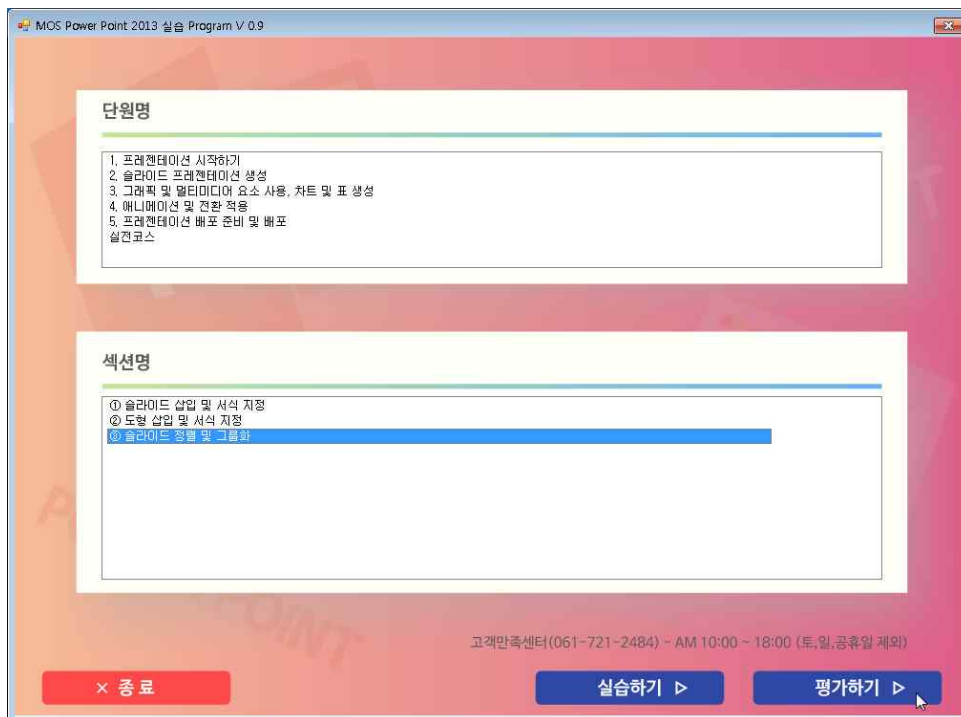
MOS Power Point 2013 실습 Program V 0.9

단원명

1. 프레젠테이션 시작하기
2. 슬라이드 프레젠테이션 생성
3. 그래픽 및 멀티미디어 요소 사용, 차트 및 표 생성
4. 애니메이션 및 전환 적용
5. 프레젠테이션 배포 준비 및 배포
실전코스

섹션명

① 슬라이드 삽입 및 서식 지정
② 도형 삽입 및 서식 지정
③ 슬라이드 정렬 및 그룹화

고객만족센터(061-721-2484) - AM 10:00 ~ 18:00 (토,일,공휴일 제외)

× 종 료

실습하기 ▷

평가하기 ▷